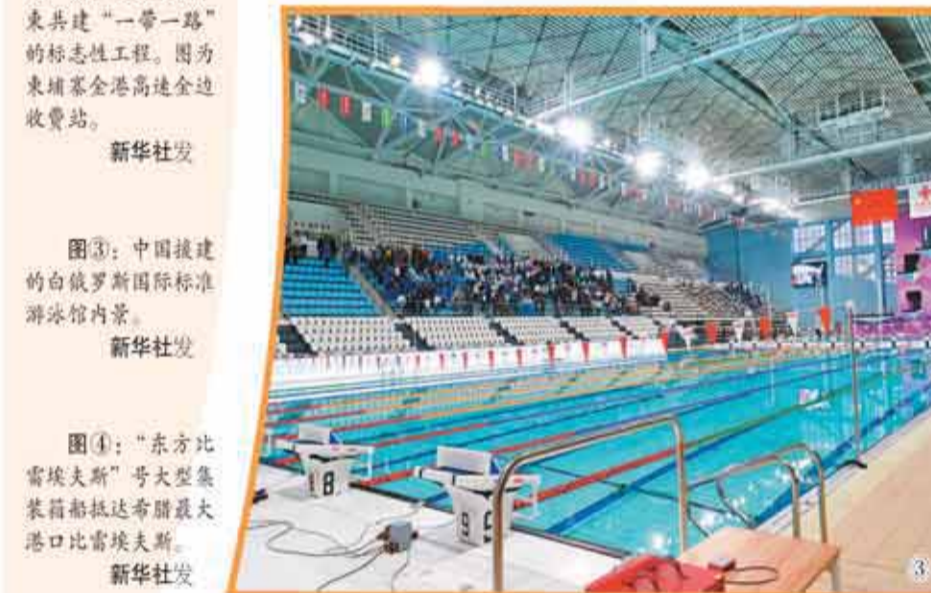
柬共建“一带一路”的标志性工程。图为柬埔寨金港高速金边收费站。
新华社发

图③：中国援建的白俄罗斯国际标准游泳馆内景。
新华社发

图④：“东方比雷埃夫斯”号大型集装箱船抵达希腊最大港口比雷埃夫斯。
新华社发

8

9

3